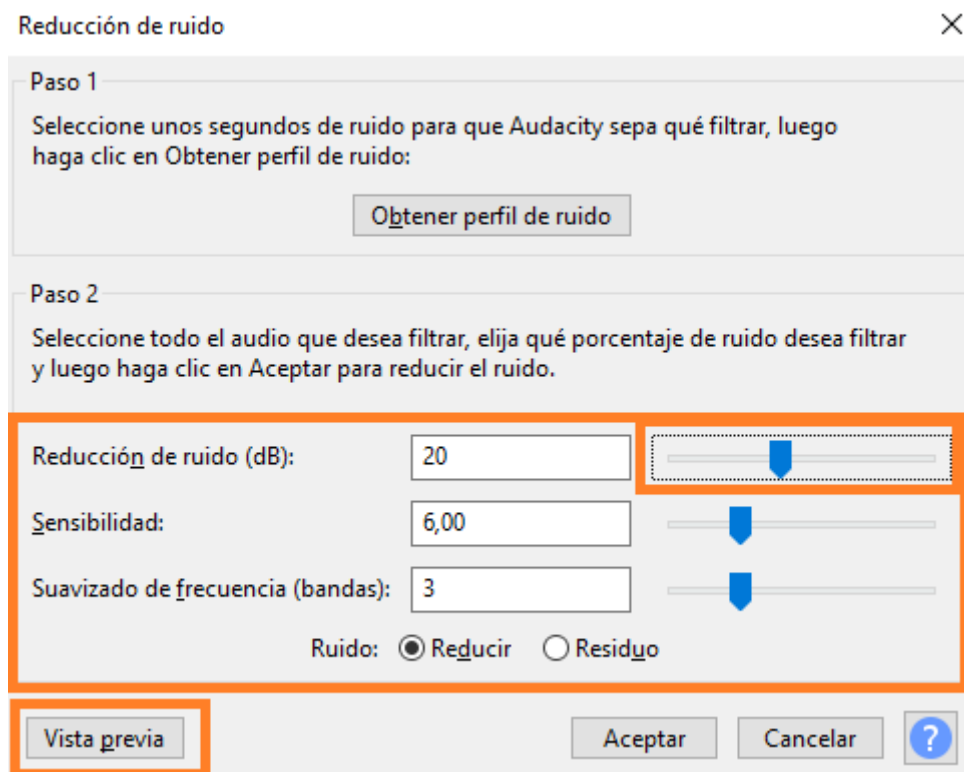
Reducción de ruido

Paso 1

Seleccione unos segundos de ruido para que Audacity sepa qué filtrar, luego haga clic en Obtener perfil de ruido:

Obtener perfil de ruido

Paso 2

Seleccione todo el audio que desea filtrar, elija qué porcentaje de ruido desea filtrar y luego haga clic en Aceptar para reducir el ruido.

Reducción de ruido (dB): 20

Sensibilidad: 6,00

Suavizado de frecuencia (bandas): 3

Ruido: Reducir Residuo

Vista previa

Aceptar

Cancelar

?